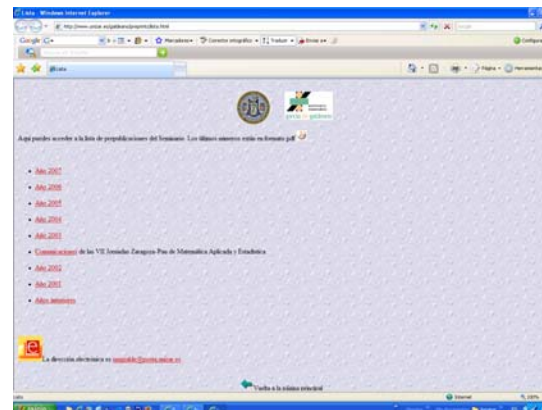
Lista - Windows Internet Explorer

http://www.unizar.es/galdeano/preprints/lista.html

Google

Marcadores

Corrector ortográfico

Traducir

Enviar a

Configuración

Lista

Página

Herramientas

Aquí puedes acceder a la lista de prepublicaciones del Seminario. Los últimos números están en formato pdf

- Año 2007
- Año 2006
- Año 2005
- Año 2004
- Año 2003
- Comunicaciones de las VII Jornadas Zaragoza-Pau de Matemática Aplicada y Estadística
- Año 2002
- Año 2001
- Años anteriores

La dirección electrónica es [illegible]@posta.unizar.es

Vuelta a la página principal

Listo

Internet

100%

Inicio